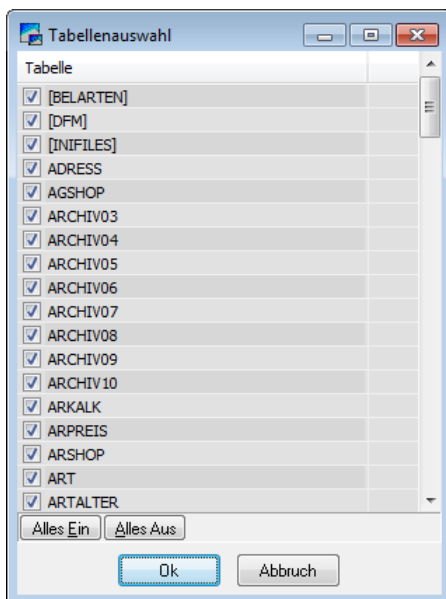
Tabellenauswahl

Tabelle

[BELARTEN]
[DFM]
[INIFILES]
ADRESS
AGSHOP
ARCHIV03
ARCHIV04
ARCHIV05
ARCHIV06
ARCHIV07
ARCHIV08
ARCHIV09
ARCHIV10
ARKALK
ARPREIS
ARSHOP
ART
ARTALTER

Alles Ein
Alles Aus

Ok
Abbruch